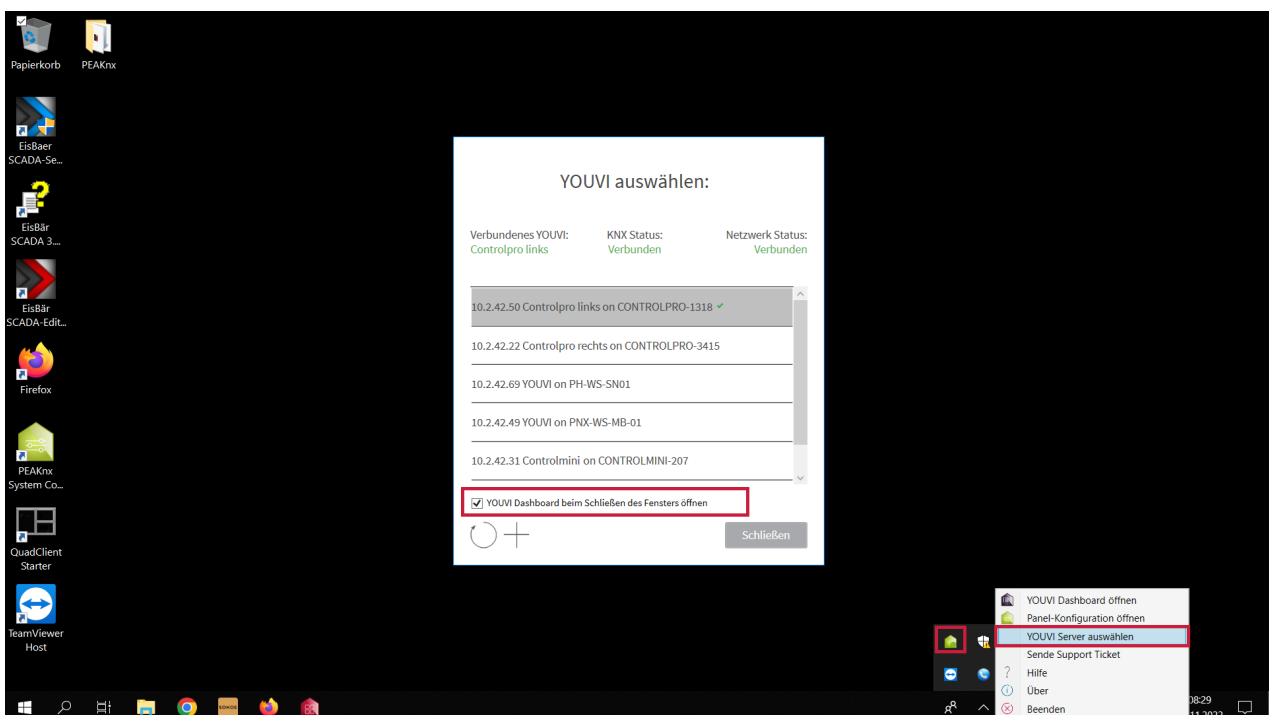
Papierkorb

PEAKnx

EisBaer SCADA-Se...

EisBär SCADA 3...

EisBär SCADA-Edit...

Firefox

PEAKnx System Co...

QuadClient Starter

TeamViewer Host

YOUVI auswählen:

| Verbundenes YOUVI: | KNX Status: | Netzwerk Status: |
|---|---|---|
| Controlpro links | Verbunden | Verbunden |

10.2.42.50 Controlpro links on CONTROLPRO-1318 ✔

10.2.42.22 Controlpro rechts on CONTROLPRO-3415

10.2.42.69 YOUVI on PH-WS-SN01

10.2.42.49 YOUVI on PNX-WS-MB-01

10.2.42.31 Controlmini on CONTROLMINI-207

YOUVI Dashboard beim Schließen des Fensters öffnen

Schließen

YOUVI Dashboard öffnen
Panel-Konfiguration öffnen
YOUVI Server auswählen
Sende Support Ticket
Hilfe
Über
Beenden

08:29
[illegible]